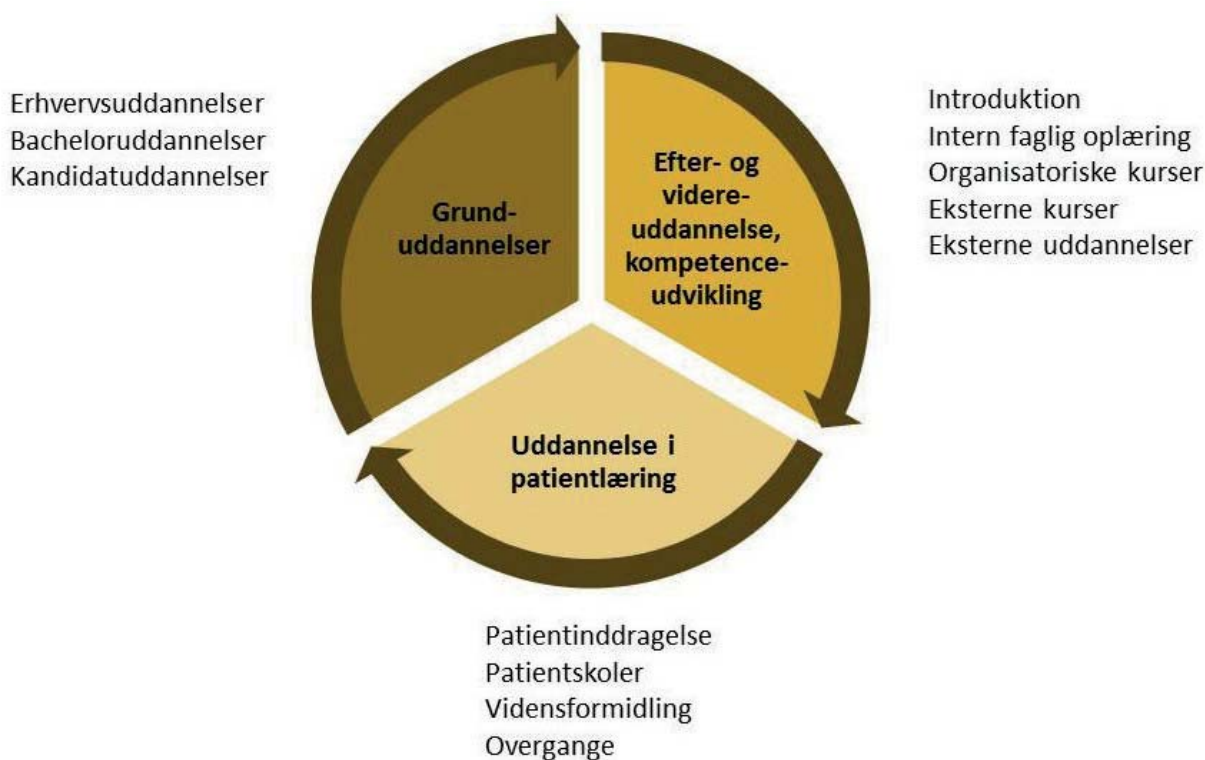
Erhvervsuddannelser
Bacheloruddannelser
Kandidatuddannelser

Grund-uddannelser

Efter- og videre-uddannelse, kompetence-udvikling

Introduktion
Intern faglig oplæring
Organisatoriske kurser
Eksterne kurser
Eksterne uddannelser

Uddannelse i patientlæring

Patientinddragelse
Patientskoler
Vidensformidling
Overgange